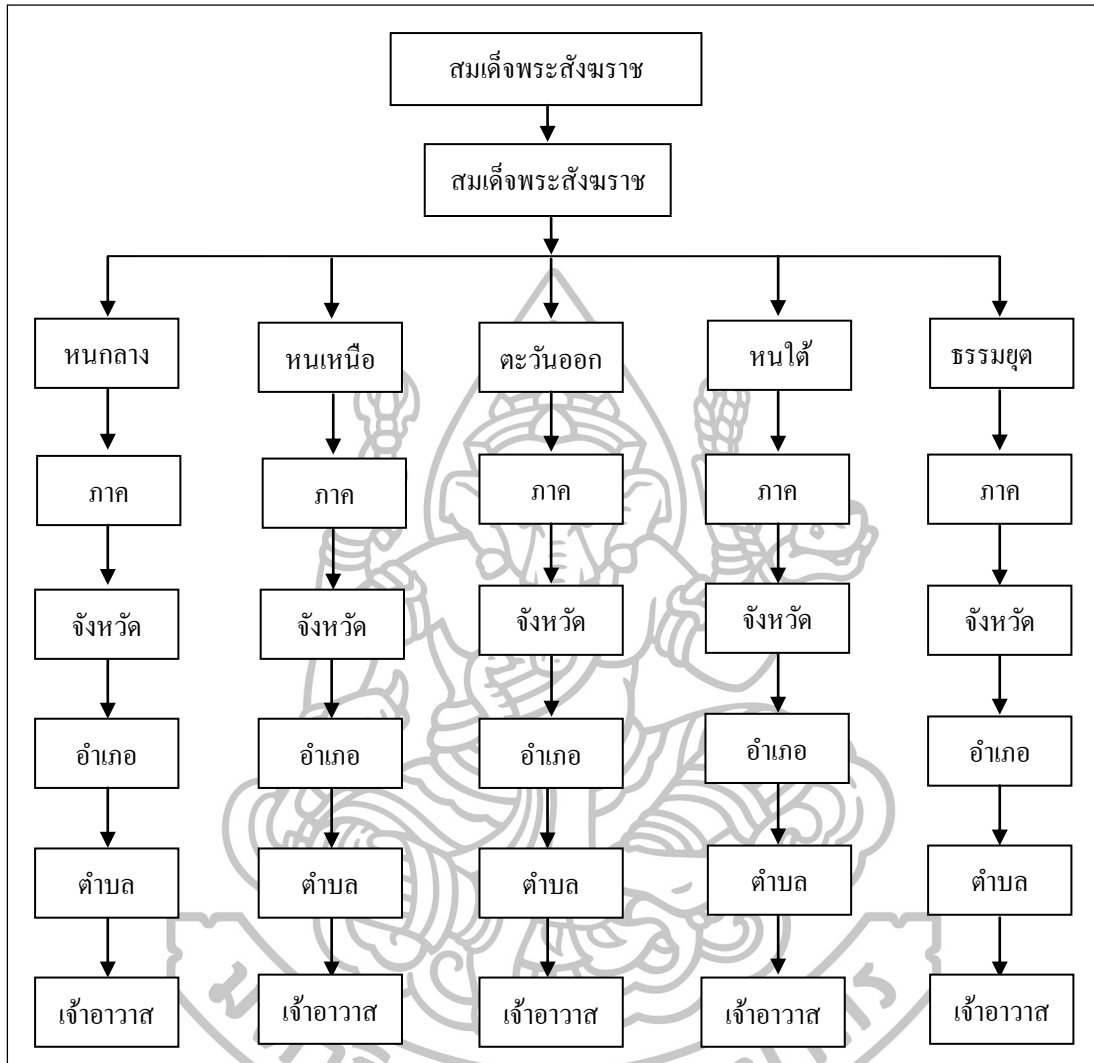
สมเด็จพระสังฆราช

สมเด็จพระสังฆราช

หนกลาง

ภาค

จังหวัด

อำเภอ

ตำบล

เจ้าอาวาส

หนเหนือ

ภาค

จังหวัด

อำเภอ

ตำบล

เจ้าอาวาส

ตะวันออก

ภาค

จังหวัด

อำเภอ

ตำบล

เจ้าอาวาส

หนใต้

ภาค

จังหวัด

อำเภอ

ตำบล

เจ้าอาวาส

ธรรมยุต

ภาค

จังหวัด

อำเภอ

ตำบล

เจ้าอาวาส